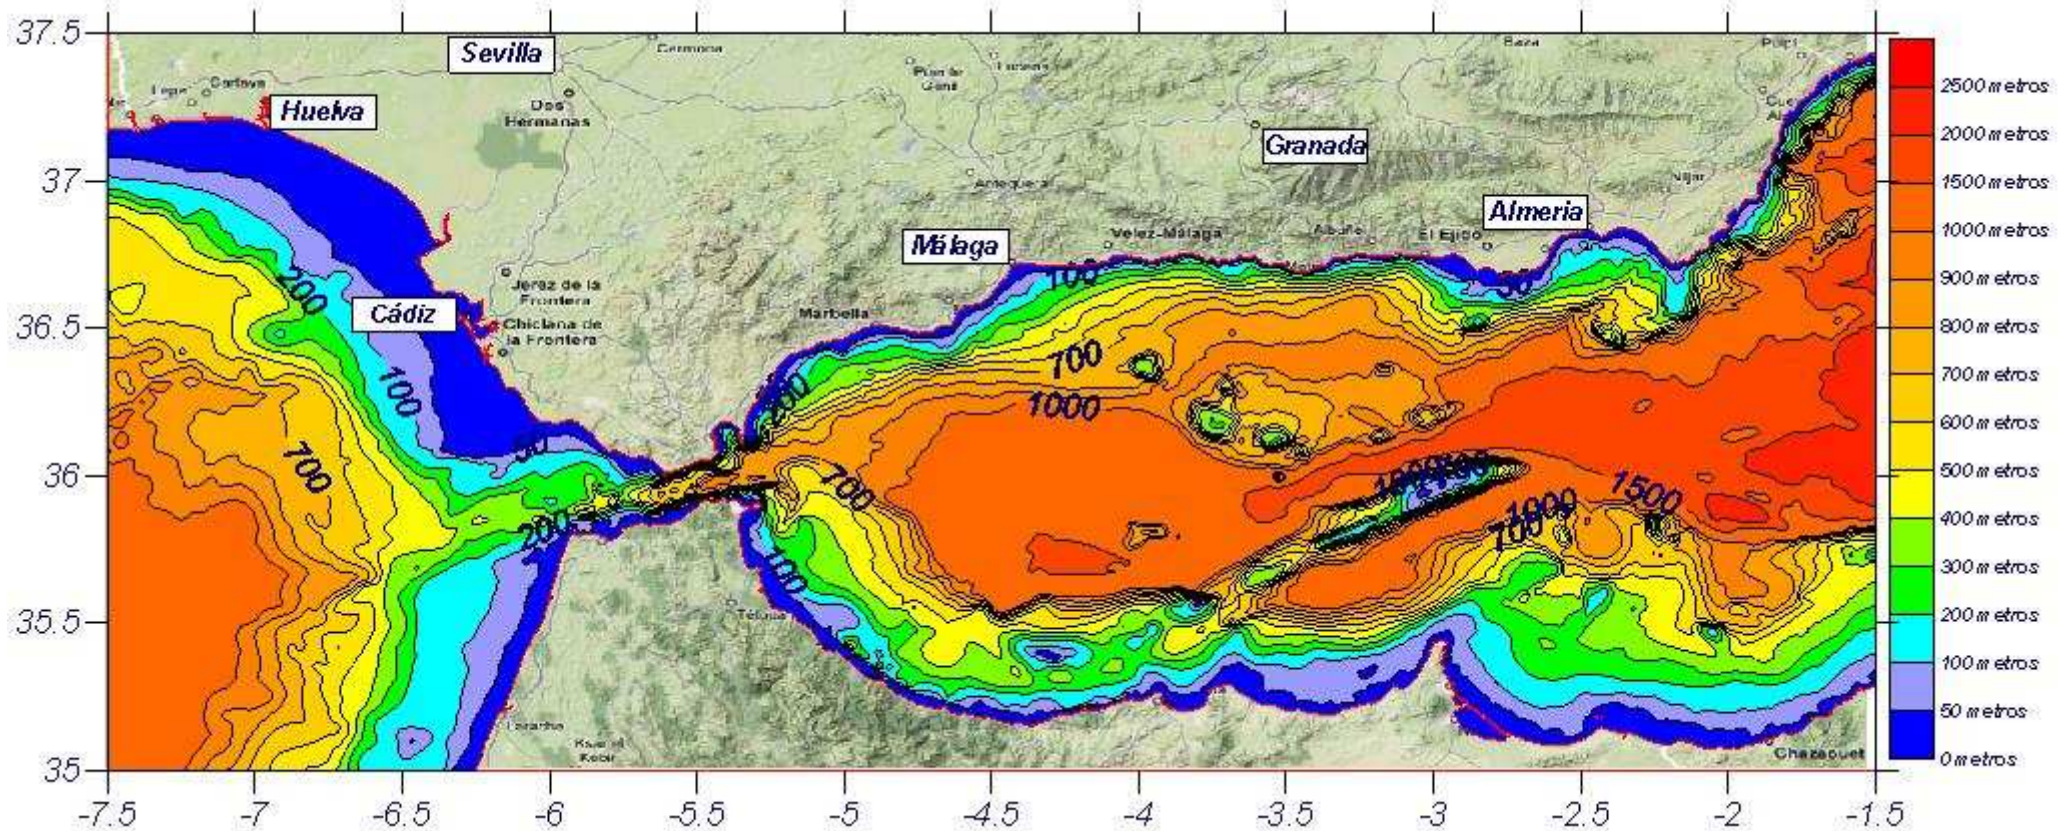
37.5
37
36.5
36
35.5
35

-7.5 -7 -6.5 -6 -5.5 -5 -4.5 -4 -3.5 -3 -2.5 -2 -1.5

Sevilla
Carmona
Baza
Huelva
Lepe
Cartaya
Dos Hermanas
Granada
Almeria
Málaga
Cádiz
Jerez de la Frontera
Chiclana de la Frontera
Marbella
Velez-Malaga
Antequera
El Ejido
Nijar
Tetuan
Larache
Ksar el Kebir
Chazaouet

200
100
700
50
200
200
100
700
1000
700
700
100
50
1000
1500
1000
700

2500 metros
2000 metros
1500 metros
1000 metros
900 metros
800 metros
700 metros
600 metros
500 metros
400 metros
300 metros
200 metros
100 metros
50 metros
0 metros